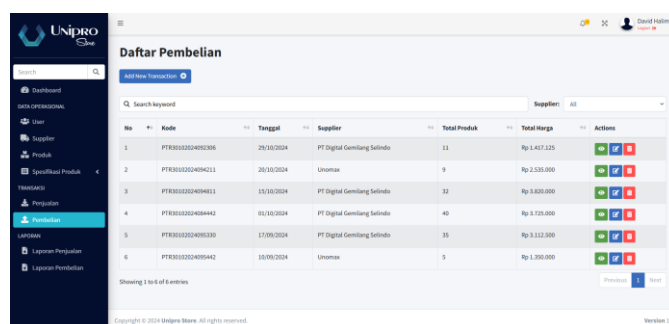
Unipro Store

Search

Dashboard

DATA OPERASIONAL

User

Supplier

Produk

Spesifikasi Produk

TRANSAKSI

Penjualan

Pembelian

LAPORAN

Laporan Penjualan

Laporan Pembelian

David Halim
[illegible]

Daftar Pembelian

Add New Transaction

Search keyword

Supplier: All

| No | Kode | Tanggal | Supplier | Total Produk | Total Harga | Actions |
|---|---|---|---|---|---|---|
| 1 | PTR30102024092306 | 29/10/2024 | PT Digital Gemilang Selindo | 11 | Rp 1.417.125 | |
| 2 | PTR30102024094211 | 20/10/2024 | Unomax | 9 | Rp 2.535.000 | |
| 3 | PTR30102024094811 | 15/10/2024 | PT Digital Gemilang Selindo | 32 | Rp 3.820.000 | |
| 4 | PTR30102024084442 | 01/10/2024 | PT Digital Gemilang Selindo | 40 | Rp 3.725.000 | |
| 5 | PTR30102024095330 | 17/09/2024 | PT Digital Gemilang Selindo | 35 | Rp 3.112.500 | |
| 6 | PTR30102024095442 | 10/09/2024 | Unomax | 5 | Rp 1.350.000 | |

Showing 1 to 6 of 6 entries

Previous 1 Next

Copyright © 2024 Unipro Store. All rights reserved.

Version